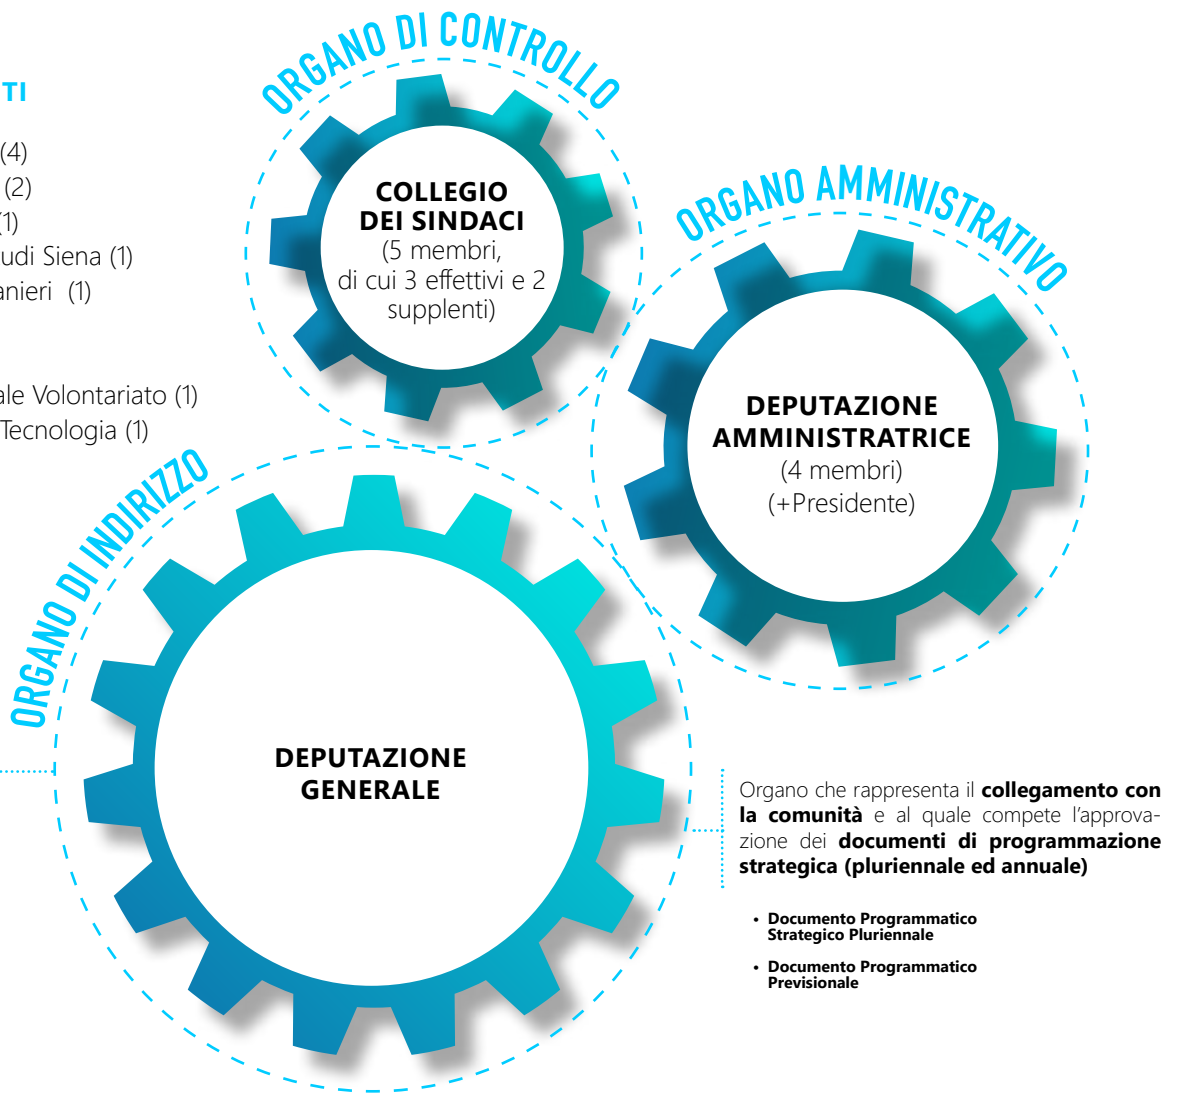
TI

(4)
(2)
(1)
udi Siena (1)
anieri (1)

ale Volontariato (1)
Tecnologia (1)

ORGANO DI CONTROLLO

COLLEGIO DEI SINDACI
(5 membri, di cui 3 effettivi e 2 supplenti)

ORGANO AMMINISTRATIVO

DEPUTAZIONE AMMINISTRATRICE
(4 membri)
(+Presidente)

ORGANO DI INDIRIZZO

DEPUTAZIONE GENERALE

Organo che rappresenta il **collegamento con la comunità** e al quale compete l'approvazione dei **documenti di programmazione strategica (pluriennale ed annuale)**

• Documento Programmatico Strategico Pluriennale

• Documento Programmatico Previsionale